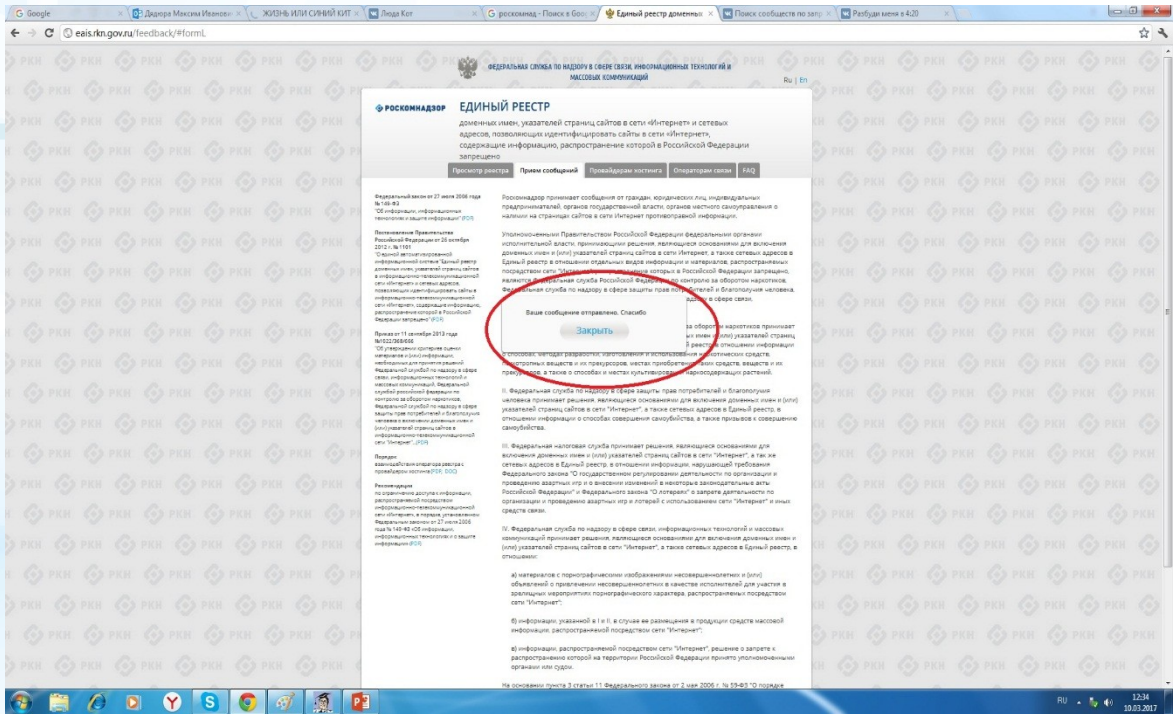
G Google | Дидора Максим Иванови | ЖИЗНЬ ИЛИ СИНИЙ КИТ | Люда Кот | G роскомнад - Поиск в Goo | Единый реестр доменных | Поиск сообществ по запр | Разбуди меня в 4:20

eais.rkn.gov.ru/feedback/#formL

ФЕДЕРАЛЬНАЯ СЛУЖБА ПО НАДЗОРУ В СФЕРЕ СВЯЗИ, ИНФОРМАЦИОННЫХ ТЕХНОЛОГИЙ И МАССОВЫХ КОММУНИКАЦИЙ

Ru | En

РОСКОМНАДЗОР ЕДИНЫЙ РЕЕСТР

доменных имен, указателей страниц сайтов в сети «Интернет» и сетевых адресов, позволяющих идентифицировать сайты в сети «Интернет», содержащие информацию, распространение которой в Российской Федерации запрещено

Просмотр реестра | Прием сообщений | Провайдерам хостинга | Операторам связи | FAQ

Федеральный закон от 27 июля 2006 года № 149-ФЗ "Об информации, информационных технологиях и защите информации" (PDF)

Постановление Правительства Российской Федерации от 26 октября 2012 г. № 1101 "О единой автоматизированной информационной системе "Единый реестр доменных имен, указателей страниц сайтов в информационно-телекоммуникационной сети «Интернет» и сетевых адресов, позволяющих идентифицировать сайты в информационно-телекоммуникационной сети «Интернет», содержащие информацию, распространение которой в Российской Федерации запрещено" (PDF)

Приказ от 11 сентября 2012 года №1022/368/666 "Об утверждении критериев оценки материалов и (или) информации, необходимых для принятия решений Федеральной службой по надзору в сфере связи, информационных технологий и массовых коммуникаций, Федеральной службой Российской Федерации по контролю за оборотом наркотиков, Федеральной службой по надзору в сфере защиты прав потребителей и благополучия человека о включении доменных имен и (или) указателей страниц сайтов в информационно-телекоммуникационной сети "Интернет"..(PDF)

Порядок взаимодействия оператора реестра с провайдером хостинга (PDF, DOC)

Рекомендации по ограничению доступа к информации, распространяемой посредством информационно-телекоммуникационной сети «Интернет», в порядке, установленном Федеральным законом от 27 июля 2006 года № 149-ФЗ «Об информации, информационных технологиях и о защите информации» (PDF)

Роскомнадзор принимает сообщения от граждан, юридических лиц, индивидуальных предпринимателей, органов государственной власти, органов местного самоуправления о наличии на страницах сайтов в сети Интернет противоправной информации.

Уполномоченными Правительством Российской Федерации федеральными органами исполнительной власти, принимающими решения, являющиеся основаниями для включения доменных имен и (или) указателей страниц сайтов в сети Интернет, а также сетевых адресов в Единый реестр в отношении отдельных видов информации и материалов, распространяемых посредством сети "Интер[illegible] которых в Российской Федерации запрещено, являются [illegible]ральная служба Российской Федера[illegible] по контролю за оборотом наркотиков, Федеральная служба по надзору в сфере защиты прав по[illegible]бителей и благополучия человека, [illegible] в сфере связи, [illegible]

Ваше сообщение отправлено. Спасибо

Закрыть

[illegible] за оборот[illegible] наркотиков принимает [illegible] (или) указателей страниц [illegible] реестр в отношении информации о способах, методах разработки, изготовления и использования на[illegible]отических средств, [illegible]отропных веществ и их прекурсоров, местах приобретения таких средств, веществ и их прекурсоров, а также о способах и местах культивирования наркосодержащих растений.

II. Федеральная служба по надзору в сфере защиты прав потребителей и благополучия человека принимает решения, являющиеся основаниями для включения доменных имен и (или) указателей страниц сайтов в сети "Интернет", а также сетевых адресов в Единый реестр, в отношении информации о способах совершения самоубийства, а также призывов к совершению самоубийства.

III. Федеральная налоговая служба принимает решения, являющиеся основаниями для включения доменных имен и (или) указателей страниц сайтов в сети "Интернет", а так же сетевых адресов в Единый реестр, в отношении информации, нарушающей требования Федерального закона "О государственном регулировании деятельности по организации и проведению азартных игр и о внесении изменений в некоторые законодательные акты Российской Федерации" и Федерального закона "О лотереях" о запрете деятельности по организации и проведению азартных игр и лотерей с использованием сети "Интернет" и иных средств связи.

IV. Федеральная служба по надзору в сфере связи, информационных технологий и массовых коммуникаций принимает решения, являющиеся основаниями для включения доменных имен и (или) указателей страниц сайтов в сети "Интернет", а также сетевых адресов в Единый реестр, в отношении:

а) материалов с порнографическими изображениями несовершеннолетних и (или) объявлений о привлечении несовершеннолетних в качестве исполнителей для участия в зрелищных мероприятиях порнографического характера, распространяемых посредством сети "Интернет";

б) информации, указанной в I и II, в случае ее размещения в продукции средств массовой информации, распространяемой посредством сети "Интернет";

в) информации, распространяемой посредством сети "Интернет", решение о запрете к распространению которой на территории Российской Федерации принято уполномоченными органами или судом.

На основании пункта 3 статьи 11 Федерального закона от 2 мая 2006 г. № 59-ФЗ "О порядке

RU 12:34 10.03.2017